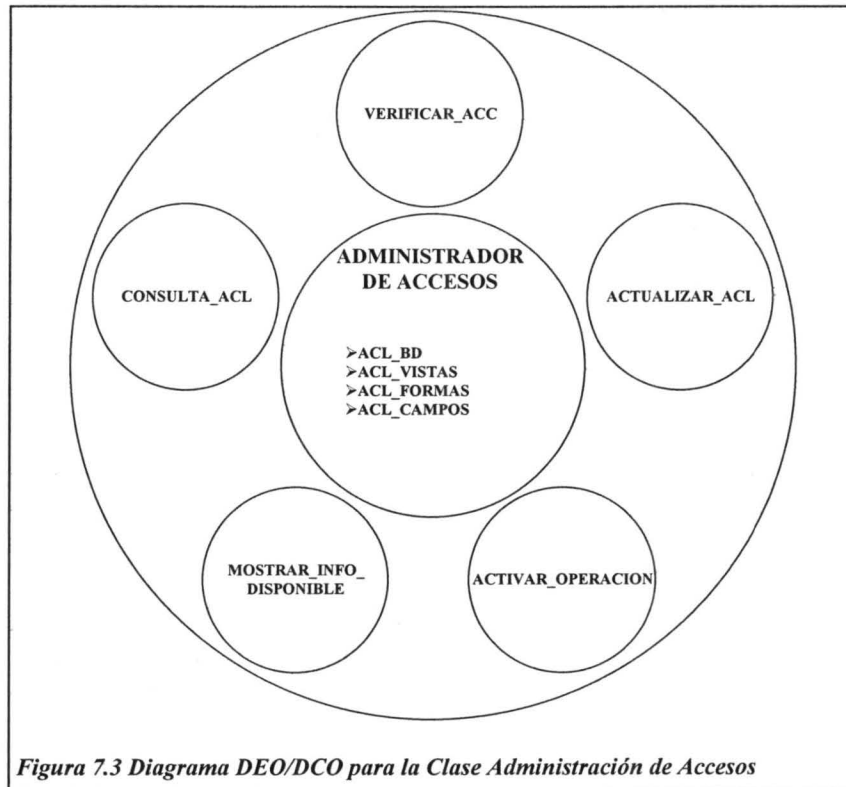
VERIFICAR_ACC

CONSULTA_ACL

ADMINISTRADOR DE ACCESOS

➢ACL_BD
➢ACL_VISTAS
➢ACL_FORMAS
➢ACL_CAMPOS

ACTUALIZAR_ACL

MOSTRAR_INFO_ DISPONIBLE

ACTIVAR_OPERACION

*Figura 7.3 Diagrama DEO/DCO para la Clase Administración de Accesos*